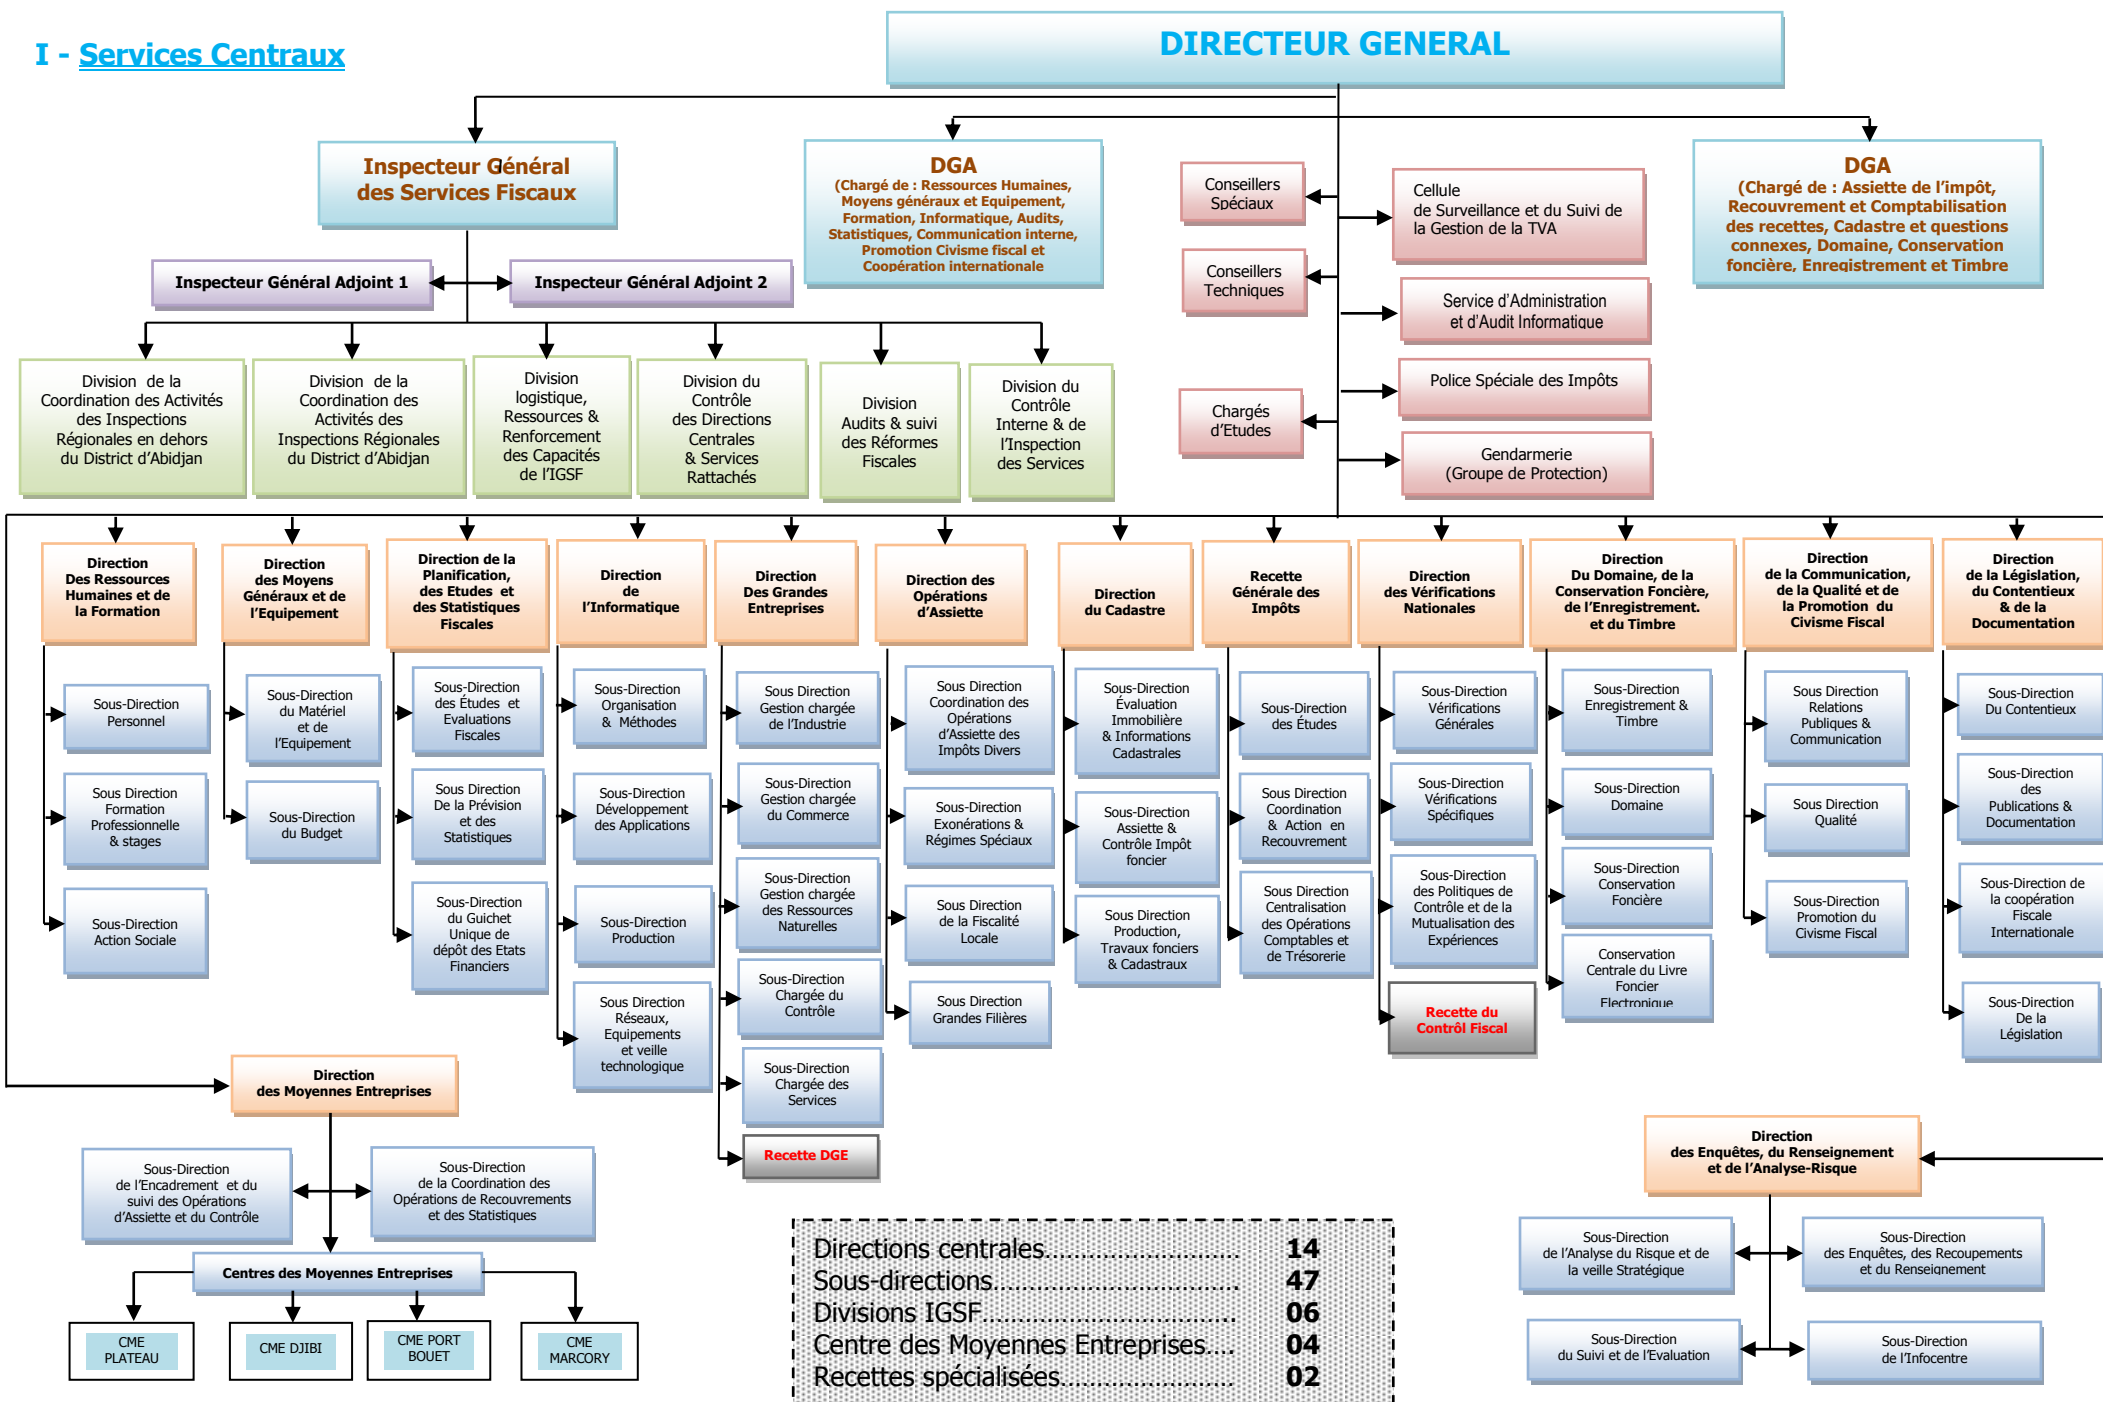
I - Services Centraux

DIRECTEUR GENERAL

Inspecteur Général des Services Fiscaux

DGA
(Chargé de : Ressources Humaines, Moyens généraux et Equipement, Formation, Informatique, Audits, Statistiques, Communication interne, Promotion Civisme fiscal et Coopération internationale

Conseillers Spéciaux

Cellule de Surveillance et du Suivi de la Gestion de la TVA

DGA
(Chargé de : Assiette de l'impôt, Recouvrement et Comptabilisation des recettes, Cadastre et questions connexes, Domaine, Conservation foncière, Enregistrement et Timbre

Inspecteur Général Adjoint 1

Inspecteur Général Adjoint 2

Conseillers Techniques

Service d'Administration et d'Audit Informatique

Police Spéciale des Impôts

Chargés d'Etudes

Gendarmerie (Groupe de Protection)

Division de la Coordination des Activités des Inspections Régionales en dehors du District d'Abidjan

Division de la Coordination des Activités des Inspections Régionales du District d'Abidjan

Division logistique, Ressources & Renforcement des Capacités de l'IGSF

Division du Contrôle des Directions Centrales & Services Rattachés

Division Audits & suivi des Réformes Fiscales

Division du Contrôle Interne & de l'Inspection des Services

Direction Des Ressources Humaines et de la Formation

Sous-Direction Personnel

Sous Direction Formation Professionnelle & stages

Sous-Direction Action Sociale

Direction des Moyens Généraux et de l'Equipement

Sous-Direction du Matériel et de l'Equipement

Sous-Direction du Budget

Direction de la Planification, des Etudes et des Statistiques Fiscales

Sous-Direction des Études et Evaluations Fiscales

Sous Direction De la Prévision et des Statistiques

Sous-Direction du Guichet Unique de dépôt des Etats Financiers

Direction de l'Informatique

Sous-Direction Organisation & Méthodes

Sous-Direction Développement des Applications

Sous-Direction Production

Sous Direction Réseaux, Equipements et veille technologique

Direction Des Grandes Entreprises

Sous Direction Gestion chargée de l'Industrie

Sous-Direction Gestion chargée du Commerce

Sous-Direction Gestion chargée des Ressources Naturelles

Sous-Direction Chargée du Contrôle

Sous-Direction Chargée des Services

Recette DGE

Direction des Opérations d'Assiette

Sous-Direction Coordination des Opérations d'Assiette des Impôts Divers

Sous-Direction Exonérations & Régimes Spéciaux

Sous Direction de la Fiscalité Locale

Sous Direction Grandes Filières

Direction du Cadastre

Sous-Direction Évaluation Immobilière & Informations Cadastrales

Sous-Direction Assiette & Contrôle Impôt foncier

Sous Direction Production, Travaux fonciers & Cadastraux

Recette Générale des Impôts

Sous-Direction des Études

Sous Direction Coordination & Action en Recouvrement

Sous Direction Centralisation des Opérations Comptables et de Trésorerie

Direction des Vérifications Nationales

Sous-Direction Vérifications Générales

Sous-Direction Vérifications Spécifiques

Sous-Direction des Politiques de Contrôle et de la Mutualisation des Expériences

Recette du Contrôl Fiscal

Direction Du Domaine, de la Conservation Foncière, de l'Enregistrement. et du Timbre

Sous-Direction Enregistrement & Timbre

Sous-Direction Domaine

Sous-Direction Conservation Foncière

Conservation Centrale du Livre Foncier Electronique

Direction de la Communication, de la Qualité et de la Promotion du Civisme Fiscal

Sous Direction Relations Publiques & Communication

Sous Direction Qualité

Sous-Direction Promotion du Civisme Fiscal

Direction de la Législation, du Contentieux & de la Documentation

Sous-Direction Du Contentieux

Sous-Direction des Publications & Documentation

Sous-Direction de la coopération Fiscale Internationale

Sous-Direction De la Législation

Direction des Moyennes Entreprises

Sous-Direction de l'Encadrement et du suivi des Opérations d'Assiette et du Contrôle

Sous-Direction de la Coordination des Opérations de Recouvrements et des Statistiques

Centres des Moyennes Entreprises

CME PLATEAU

CME DJIBI

CME PORT BOUET

CME MARCORY

Directions centrales................ 14
Sous-directions..................... 47
Divisions IGSF...................... 06
Centre des Moyennes Entreprises.... 04
Recettes spécialisées............... 02

Direction des Enquêtes, du Renseignement et de l'Analyse-Risque

Sous-Direction de l'Analyse du Risque et de la veille Stratégique

Sous-Direction des Enquêtes, des Recoupements et du Renseignement

Sous-Direction du Suivi et de l'Evaluation

Sous-Direction de l'Infocentre